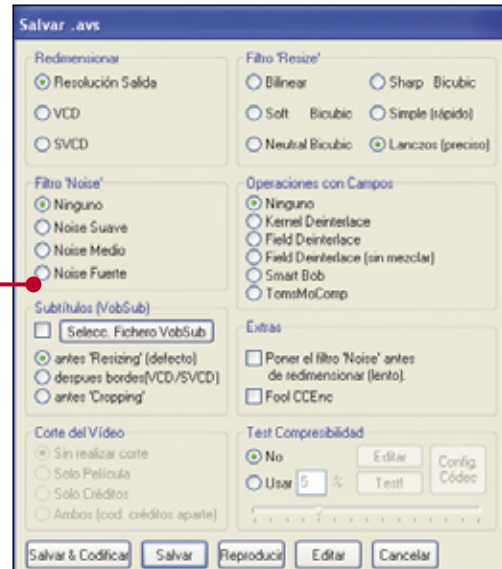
Salvar .avs

Redimensionar
Resolución Salida
VCD
SVCD

Filtro 'Resize'
Bilinear
Sharp Bicubic
Soft Bicubic
Simple (rápido)
Neutral Bicubic
Lanczos (preciso)

Filtro 'Noise'
Ninguno
Noise Suave
Noise Medio
Noise Fuerte

Operaciones con Campos
Ninguno
Kernel Deinterlace
Field Deinterlace
Field Deinterlace (sin mezclar)
Smart Bob
TomsMoComp

Subtítulos (VobSub)
Selecc. Fichero VobSub
antes 'Resizing' (defecto)
despues bordes(VCD/SVCD)
antes 'Cropping'

Extras
Poner el filtro 'Noise' antes de redimensionar (lento).
Fool CCEnc

Corte del Vídeo
Sin realizar corte
Solo Película
Solo Créditos
Ambos (cod. créditos aparte)

Test Compresibilidad
No
Usar 5 %
Editar
Test
Config. Códec

Salvar & Codificar
Salvar
Reproducir
Editar
Cancelar